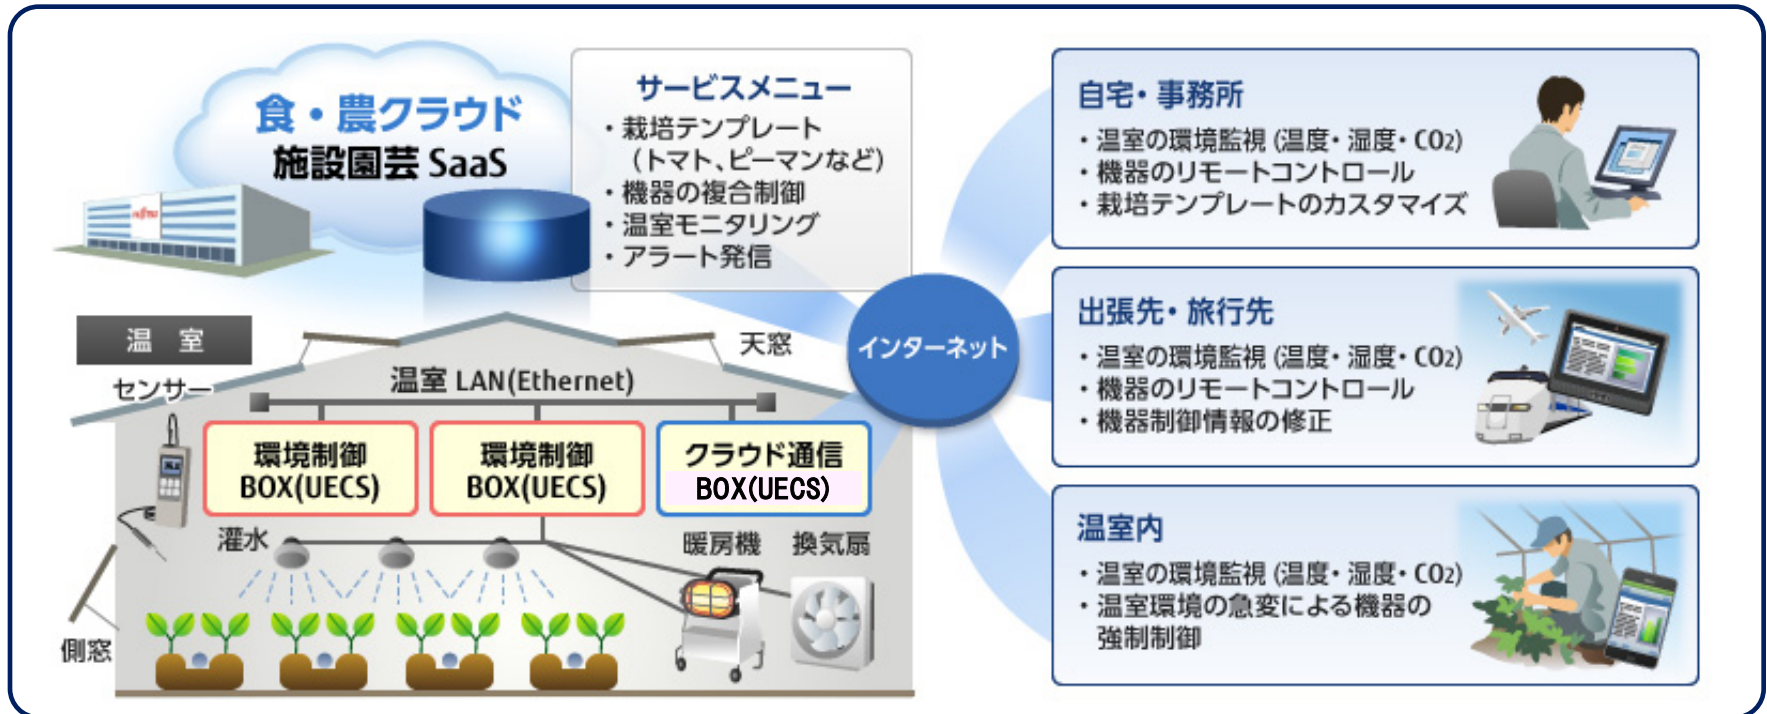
食・農クラウド
施設園芸 SaaS

サービスメニュー
・栽培テンプレート
（トマト、ピーマンなど）
・機器の複合制御
・温室モニタリング
・アラート発信

温室
センサー
天窓
温室 LAN(Ethernet)

環境制御
BOX(UECS)

環境制御
BOX(UECS)

クラウド通信
BOX(UECS)

灌水
暖房機
換気扇
側窓

インターネット

自宅・事務所
・温室の環境監視（温度・湿度・$CO_2$）
・機器のリモートコントロール
・栽培テンプレートのカスタマイズ

出張先・旅行先
・温室の環境監視（温度・湿度・$CO_2$）
・機器のリモートコントロール
・機器制御情報の修正

温室内
・温室の環境監視（温度・湿度・$CO_2$）
・温室環境の急変による機器の強制制御